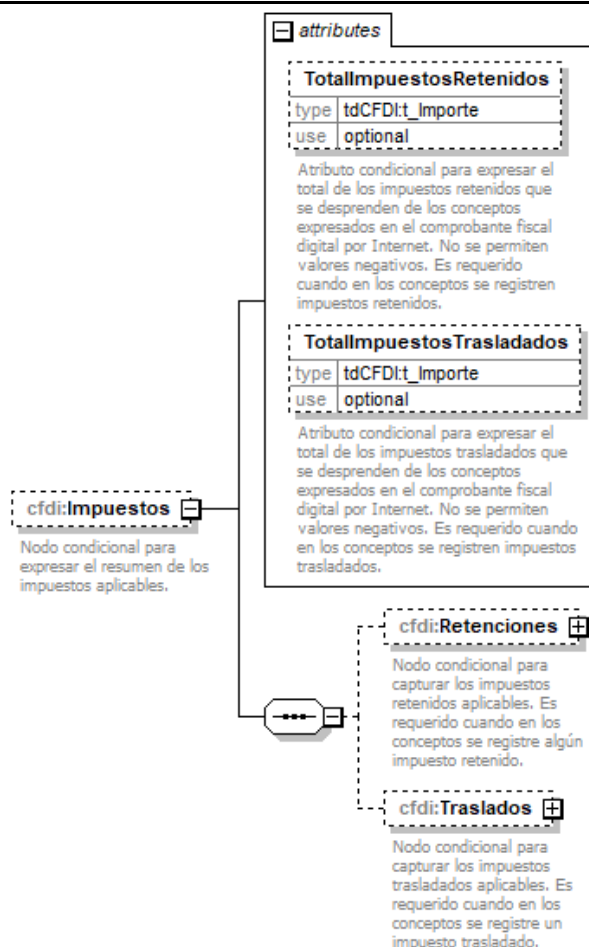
attributes

TotalImpuestosRetenidos

| type | tdCFDI:t_Importe |
|---|---|
| use | optional |

Atributo condicional para expresar el total de los impuestos retenidos que se desprenden de los conceptos expresados en el comprobante fiscal digital por Internet. No se permiten valores negativos. Es requerido cuando en los conceptos se registren impuestos retenidos.

TotalImpuestosTrasladados

| type | tdCFDI:t_Importe |
|---|---|
| use | optional |

Atributo condicional para expresar el total de los impuestos trasladados que se desprenden de los conceptos expresados en el comprobante fiscal digital por Internet. No se permiten valores negativos. Es requerido cuando en los conceptos se registren impuestos trasladados.

cfdi:Impuestos

Nodo condicional para expresar el resumen de los impuestos aplicables.

cfdi:Retenciones

Nodo condicional para capturar los impuestos retenidos aplicables. Es requerido cuando en los conceptos se registre algún impuesto retenido.

cfdi:Traslados

Nodo condicional para capturar los impuestos trasladados aplicables. Es requerido cuando en los conceptos se registre un impuesto trasladado.